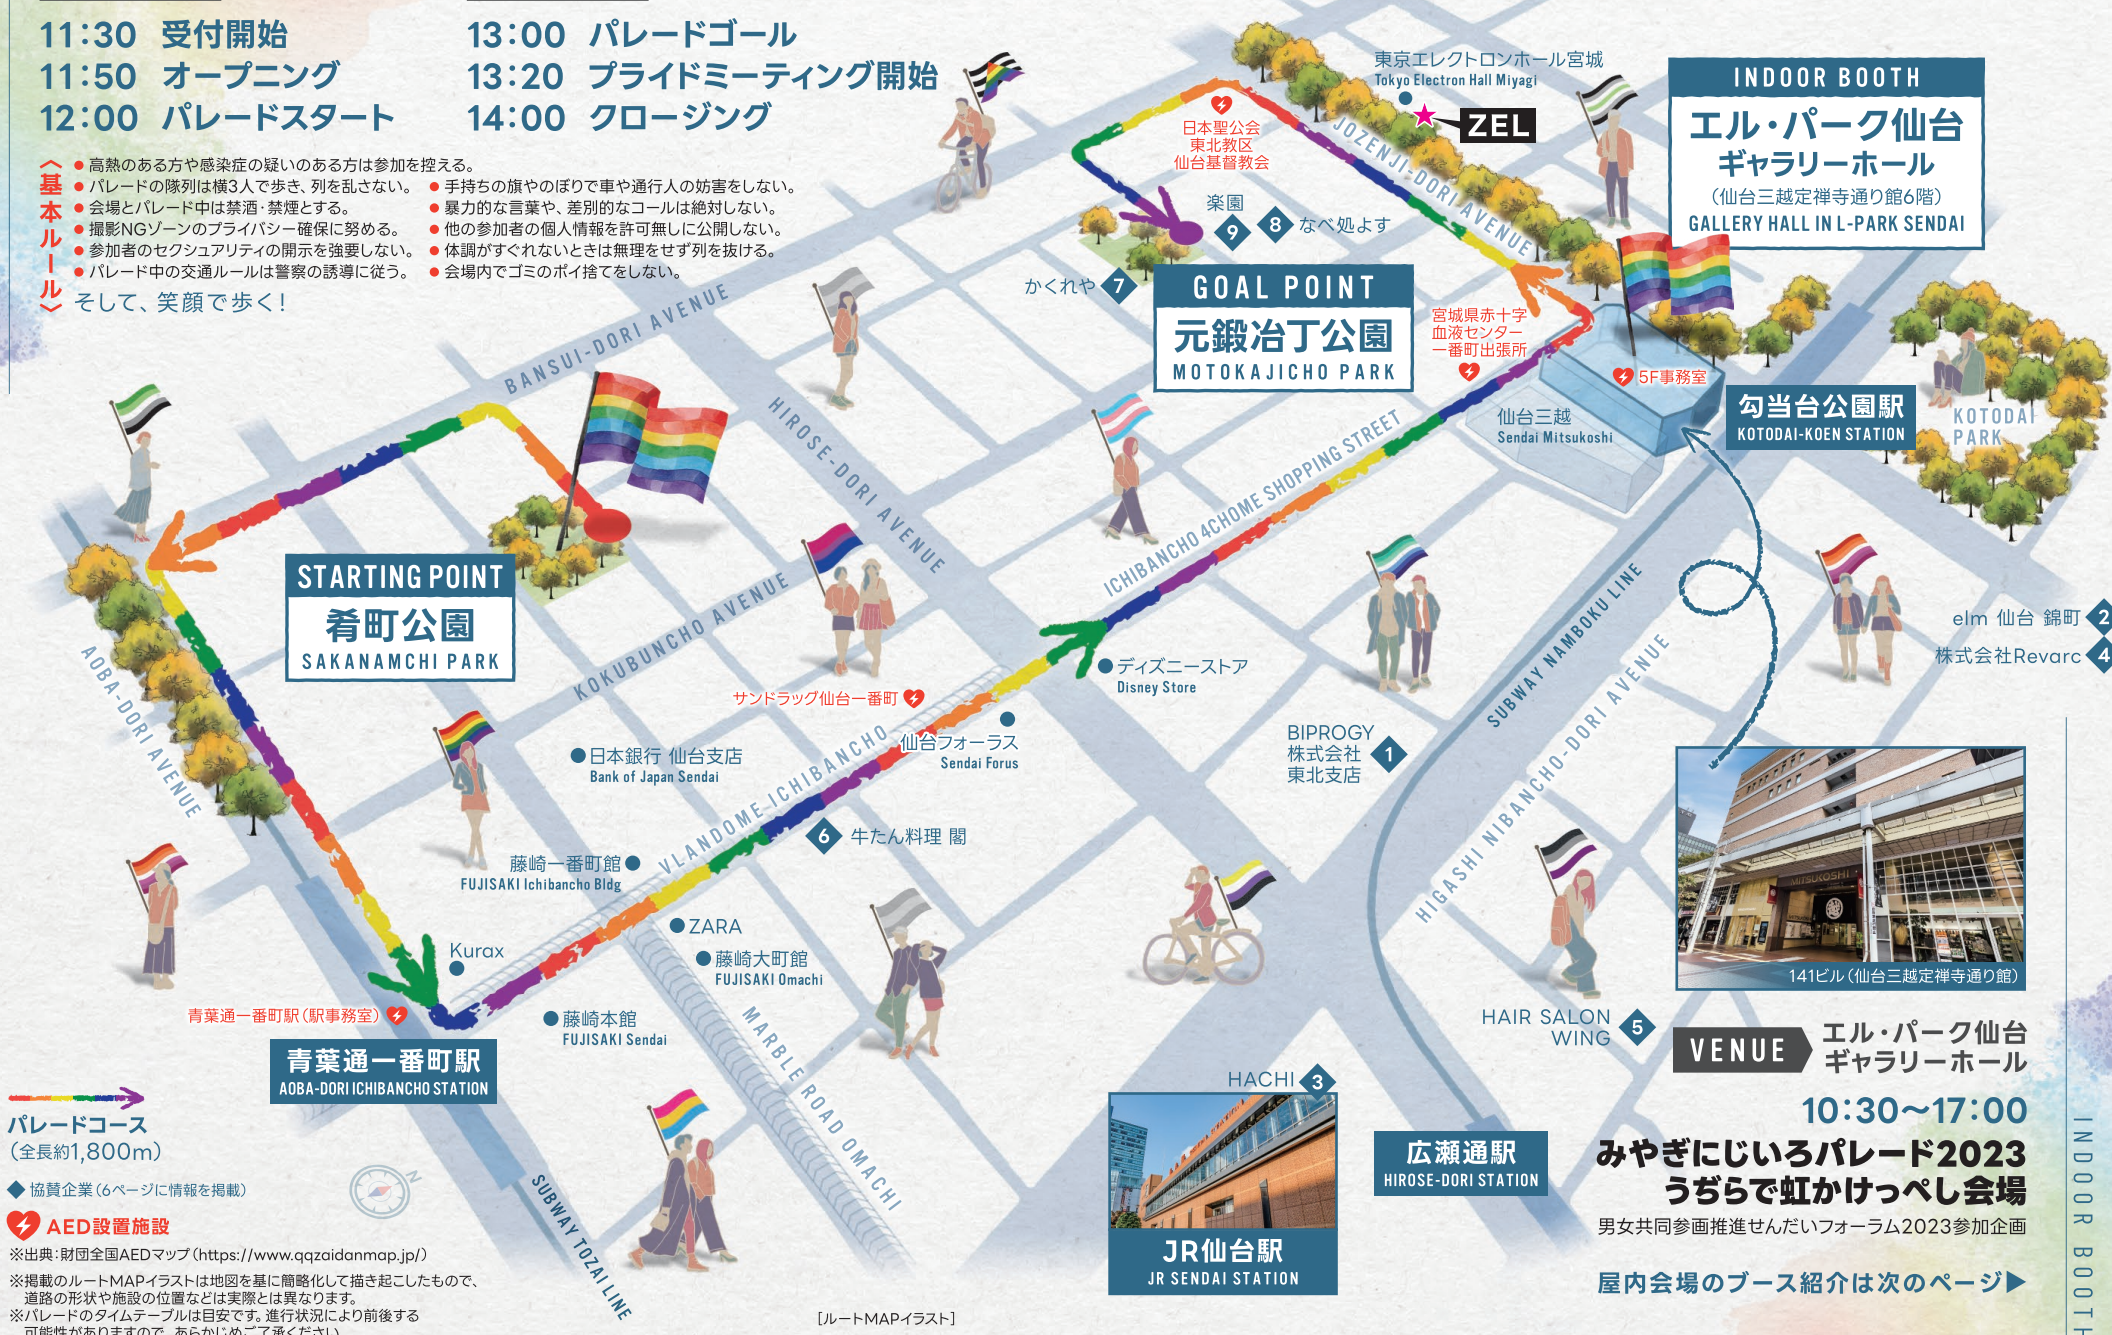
11:30 受付開始
11:50 オープニング
12:00 パレードスタート

13:00 パレードゴール
13:20 プライドミーティング開始
14:00 クロージング

〈基本ルール〉
● 高熱のある方や感染症の疑いのある方は参加を控える。
● パレードの隊列は横3人で歩き、列を乱さない。
● 会場とパレード中は禁酒・禁煙とする。
● 撮影NGゾーンのプライバシー確保に努める。
● 参加者のセクシュアリティの開示を強要しない。
● パレード中の交通ルールは警察の誘導に従う。
● 手持ちの旗やのぼりで車や通行人の妨害をしない。
● 暴力的な言葉や、差別的なコールは絶対しない。
● 他の参加者の個人情報を許可無しに公開しない。
● 体調がすぐれないときは無理をせず列を抜ける。
● 会場内でゴミのポイ捨てをしない。
そして、笑顔で歩く！

東京エレクトロンホール宮城
Tokyo Electron Hall Miyagi
ZEL
日本聖公会 東北教区 仙台基督教会
JOZENJI-DORI AVENUE
楽園
9
8 なべ処よす
かくれや 7
GOAL POINT
元鍛冶丁公園
MOTOKAJICHO PARK
宮城県赤十字 血液センター 一番町出張所
5F事務室
仙台三越
Sendai Mitsukoshi
INDOOR BOOTH
エル・パーク仙台 ギャラリーホール
（仙台三越定禅寺通り館6階）
GALLERY HALL IN L-PARK SENDAI
勾当台公園駅
KOTODAI-KOEN STATION
KOTODAI PARK
BANSUI-DORI AVENUE
HIROSE-DORI AVENUE
ICHIBANCHO 4CHOME SHOPPING STREET
STARTING POINT
肴町公園
SAKANAMCHI PARK
KOKUBUNCHO AVENUE
AOBA-DORI AVENUE
サンドラッグ仙台一番町
ディズニーストア
Disney Store
SUBWAY NAMBOKU LINE
elm 仙台 錦町 2
株式会社Revarc 4
日本銀行 仙台支店
Bank of Japan Sendai
仙台フォーラス
Sendai Forus
BIPROGY 株式会社 東北支店 1
HIGASHI NIBANCHO-DORI AVENUE
VLANDOME ICHIBANCHO
6 牛たん料理 閣
藤崎一番町館
FUJISAKI Ichibancho Bldg
ZARA
藤崎大町館
FUJISAKI Omachi
Kurax
141ビル（仙台三越定禅寺通り館）
青葉通一番町駅（駅事務室）
藤崎本館
FUJISAKI Sendai
HAIR SALON WING 5
青葉通一番町駅
AOBA-DORI ICHIBANCHO STATION
MARBLE ROAD OMACHI
VENUE
エル・パーク仙台 ギャラリーホール
10:30〜17:00
パレードコース
（全長約1,800m）
HACHI 3
広瀬通駅
HIROSE-DORI STATION
みやぎにじいろパレード2023
うぢらで虹かけっぺし会場
男女共同参画推進せんだいフォーラム2023参加企画
協賛企業（6ページに情報を掲載）
AED設置施設
※出典：財団全国AEDマップ（https://www.qqzaidanmap.jp/）
SUBWAY TOZAI LINE
JR仙台駅
JR SENDAI STATION
※掲載のルートMAPイラストは地図を基に簡略化して描き起こしたもので、道路の形状や施設の位置などは実際とは異なります。
※パレードのタイムテーブルは目安です。進行状況により前後する可能性がありますので、あらかじめご了承ください。
［ルートMAPイラスト］
屋内会場のブース紹介は次のページ▶
INDOOR BOOTH